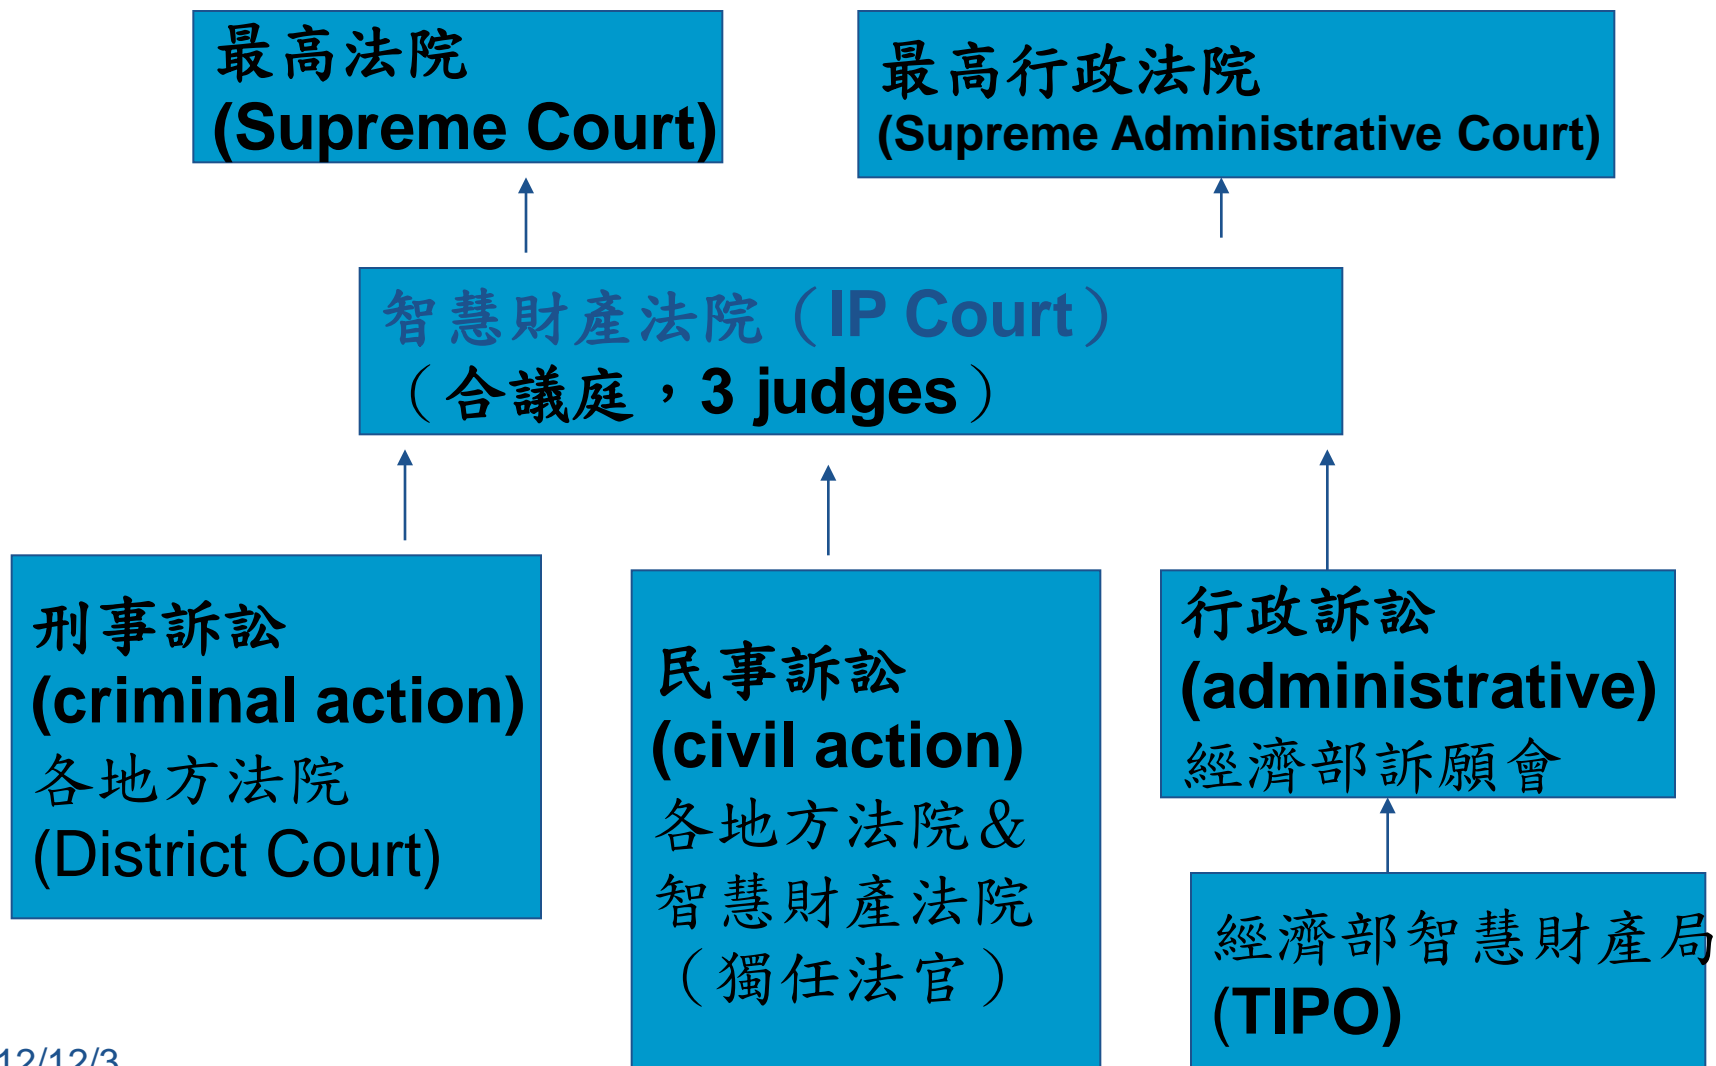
最高法院
(Supreme Court)

最高行政法院
(Supreme Administrative Court)

智慧財產法院（IP Court）
（合議庭，3 judges）

刑事訴訟
(criminal action)
各地方法院
(District Court)

民事訴訟
(civil action)
各地方法院&
智慧財產法院
（獨任法官）

行政訴訟
(administrative)
經濟部訴願會

經濟部智慧財產局
(TIPO)

12/12/3